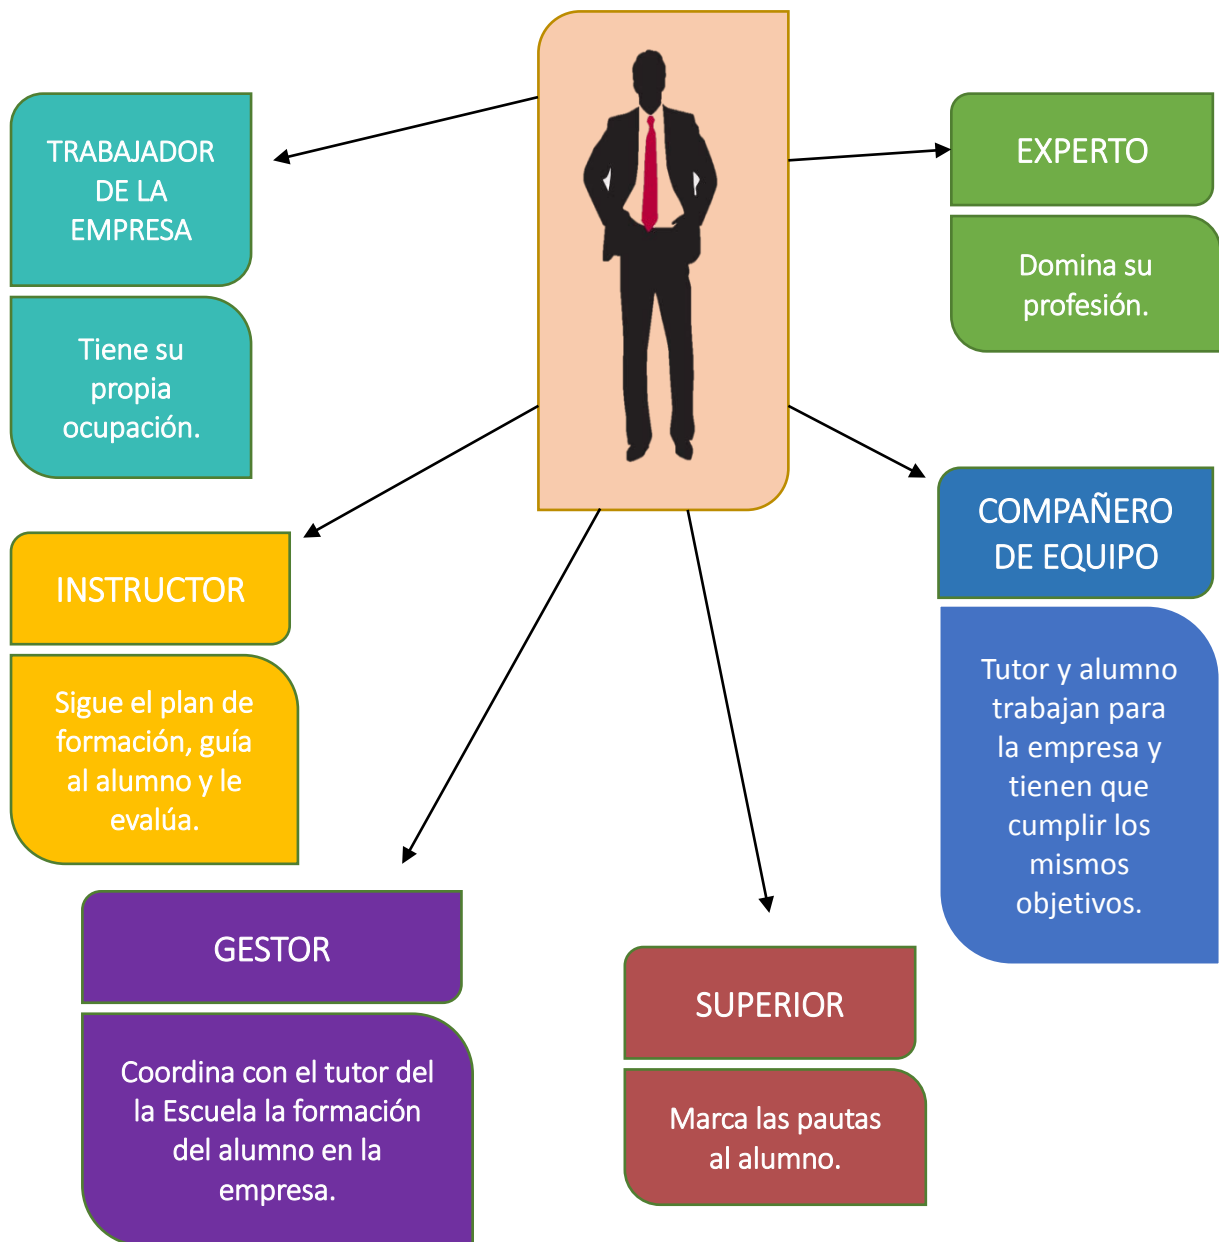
TRABAJADOR DE LA EMPRESA

Tiene su propia ocupación.

EXPERTO

Domina su profesión.

INSTRUCTOR

Sigue el plan de formación, guía al alumno y le evalúa.

COMPAÑERO DE EQUIPO

Tutor y alumno trabajan para la empresa y tienen que cumplir los mismos objetivos.

GESTOR

Coordina con el tutor del la Escuela la formación del alumno en la empresa.

SUPERIOR

Marca las pautas al alumno.